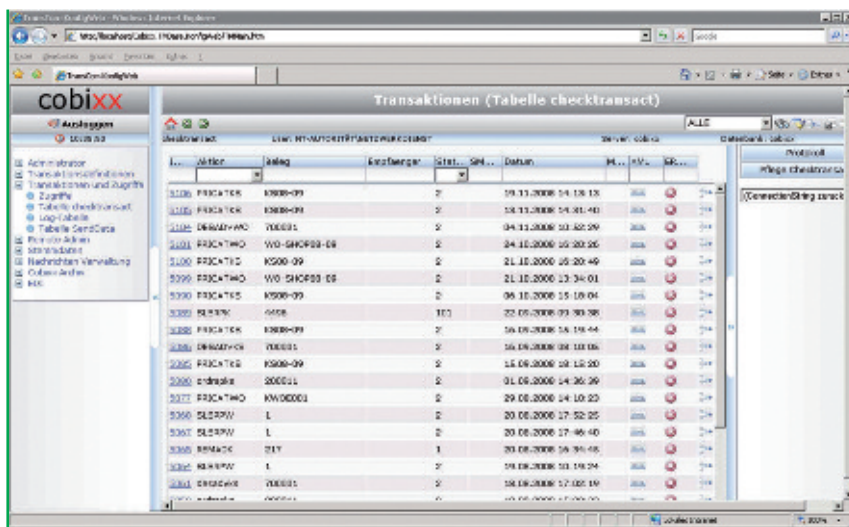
cobixx

Ausloggen

Transaktionen (Tabelle checktransact)

ALLE

Administrator
Transaktionsdefinitionen
Transaktionen und Zugriffe
Zugriffe
Tabelle checktransact
Log-Tabelle
Tabelle SendData
Partner-Admin
Stammdaten
Nachrichten-Verwaltung
Cobixx-Archiv
Hilfe

Protokoll
Pflege checktransact

| I... | Aktion | Beleg | Empfaenger | Stat... | SM... | Datum |
|---|---|---|---|---|---|---|
| 5106 | PRICATKS | KS08-09 | | 2 | | 19.11.2008 14:13:13 |
| 5105 | PRICATKS | KS08-09 | | 2 | | 18.11.2008 14:31:40 |
| 5104 | DEBADVWO | 700031 | | 2 | | 04.11.2008 13:02:39 |
| 5101 | PRICATWO | WO-SHOP08-09 | | 2 | | 24.10.2008 16:20:26 |
| 5100 | PRICATKS | KS08-09 | | 2 | | 21.10.2008 16:20:49 |
| 5099 | PRICATWO | WO-SHOP08-09 | | 2 | | 21.10.2008 13:34:01 |
| 5390 | PRICATKS | KS08-09 | | 2 | | 06.10.2008 15:18:04 |
| 5389 | SLSRPK | 4458 | | 101 | | 22.09.2008 09:30:38 |
| 5388 | PRICATKS | KS08-09 | | 2 | | 16.09.2008 16:19:44 |
| 5386 | DEBADVWO | 700031 | | 2 | | 16.09.2008 08:10:06 |
| 5385 | PRICATKS | KS08-09 | | 2 | | 15.09.2008 18:13:20 |
| 5380 | ordrspks | 200011 | | 2 | | 01.09.2008 14:36:39 |
| 5377 | PRICATWO | KW080001 | | 2 | | 29.08.2008 14:10:23 |
| 5368 | SLSRPW | 1 | | 2 | | 20.08.2008 17:52:25 |
| 5367 | SLSRPW | 1 | | 2 | | 20.08.2008 17:46:40 |
| 5366 | REMACK | 217 | | 1 | | 20.08.2008 16:34:48 |
| 5364 | SLSRPW | 1 | | 2 | | 19.08.2008 10:19:24 |
| 5361 | DEBADVWO | 700031 | | 2 | | 13.08.2008 17:05:19 |

(ConnectionString zurück

Lokales Intranet
100%